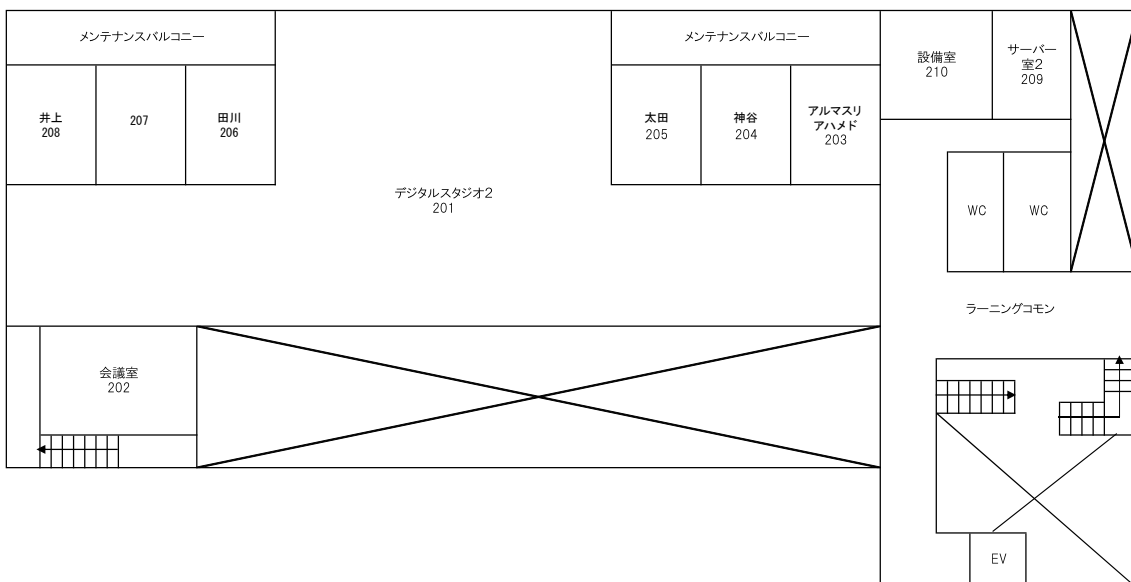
メンテナンスバルコニー

井上
208

207

田川
206

メンテナンスバルコニー

太田
205

神谷
204

アルマスリ
アハメド
203

設備室
210

サーバー
室2
209

WC

WC

デジタルスタジオ2
201

ラーニングコモン

会議室
202

EV